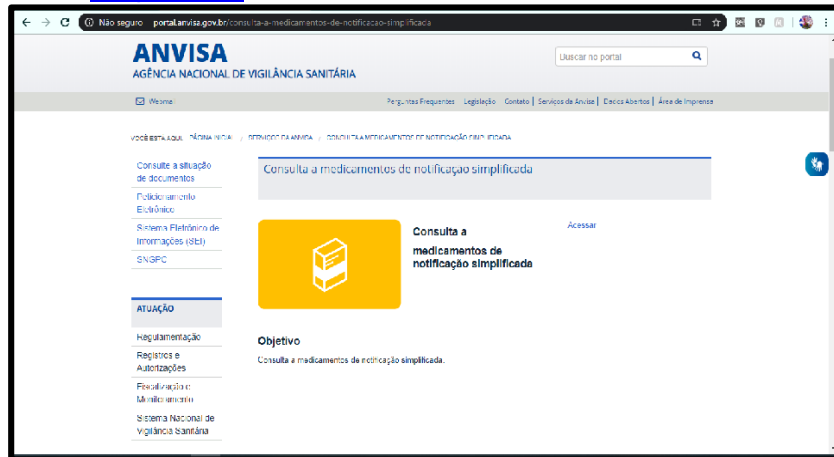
Não seguro portal.anvisa.gov.br/consulta-a-medicamentos-de-notificacao-simplificada

ANVISA
AGÊNCIA NACIONAL DE VIGILÂNCIA SANITÁRIA

Buscar no portal

Webmail

Perguntas Frequentes | Legislação | Contato | Serviços da Anvisa | Dados Abertos | Área de Imprensa

VOCÊ ESTÁ AQUI: PÁGINA INICIAL / SERVIÇOS DA ANVISA / CONSULTA A MEDICAMENTOS DE NOTIFICAÇÃO SIMPLIFICADA

Consulta a situação de documentos
Peticionamento Eletrônico
Sistema Eletrônico de Informações (SEI)
SNGPC

ATUAÇÃO
Regulamentação
Registros e Autorizações
Fiscalização e Monitoramento
Sistema Nacional de Vigilância Sanitária

Consulta a medicamentos de notificação simplificada

Consulta a medicamentos de notificação simplificada

Acessar

Objetivo
Consulta a medicamentos de notificação simplificada.